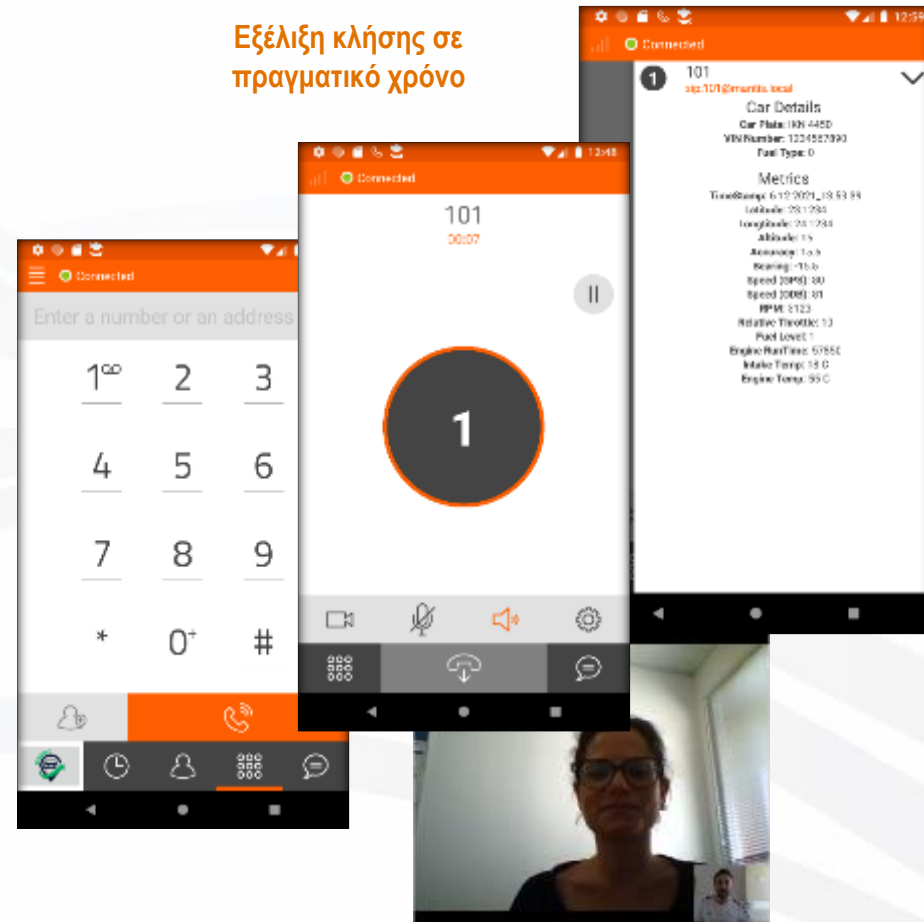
Εξέλιξη κλήσης σε πραγματικό χρόνο

12:59
Connected
1 101
sip:101@mantis.local
Car Details
Car Plate: IKN 4450
VIN Number: 1234567890
Fuel Type: 0
Metrics
TimeStamp: 6.12.2021_13.53.33
Latitude: 23.1234
Longitude: 24.1234
Altitude: 15
Accuracy: 1.a.b
Bearing: -1b.b
Speed (GPS): 80
Speed (OBD): 81
RPM: 2123
Relative Throttle: 10
Fuel Level: 1
Engine RunTime: 57550
Intake Temp: 18 C
Engine Temp: 55 C

12:48
Connected
101
00:07
1

Connected
Enter a number or an address
1
2
3
4
5
6
7
8
9
*
0+
#